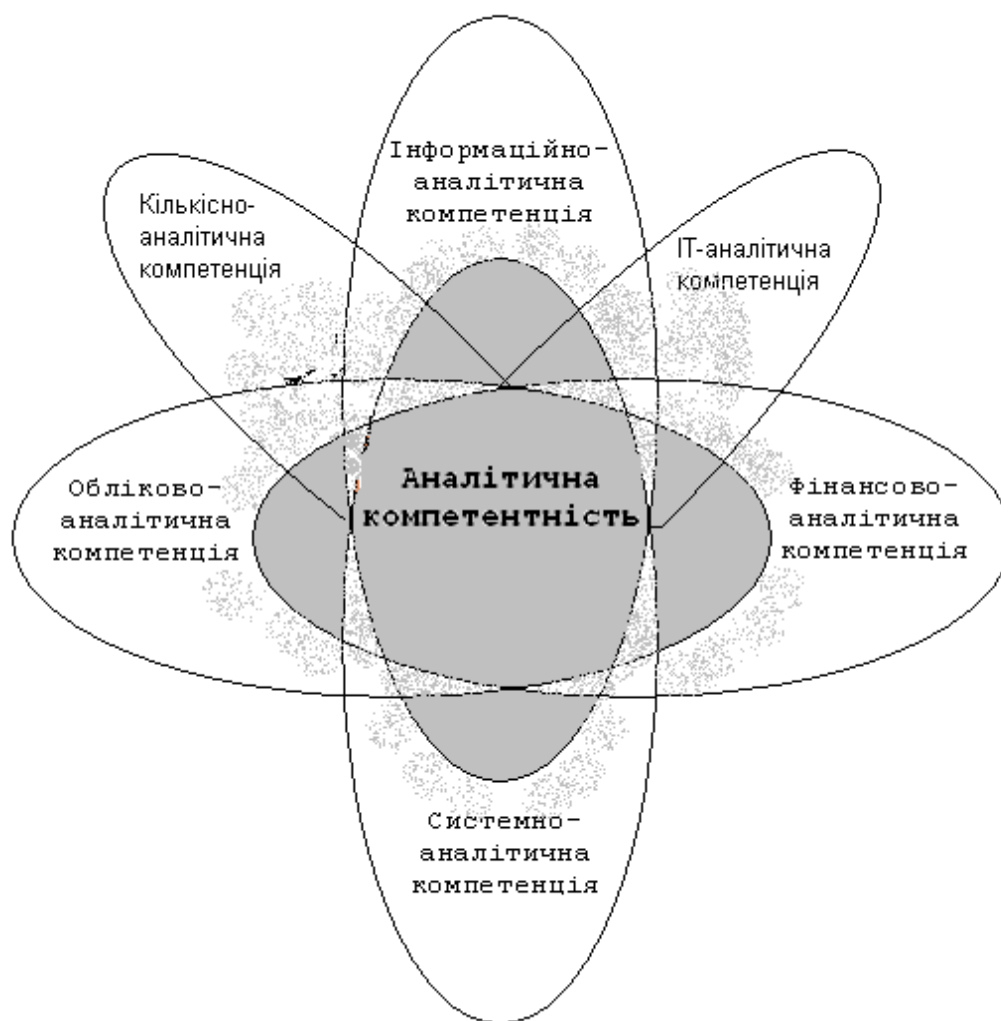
Інформаційно-аналітична компетенція

Кількісно-аналітична компетенція

ІТ-аналітична компетенція

Обліково-аналітична компетенція

Аналітична компетентність

Фінансово-аналітична компетенція

Системно-аналітична компетенція